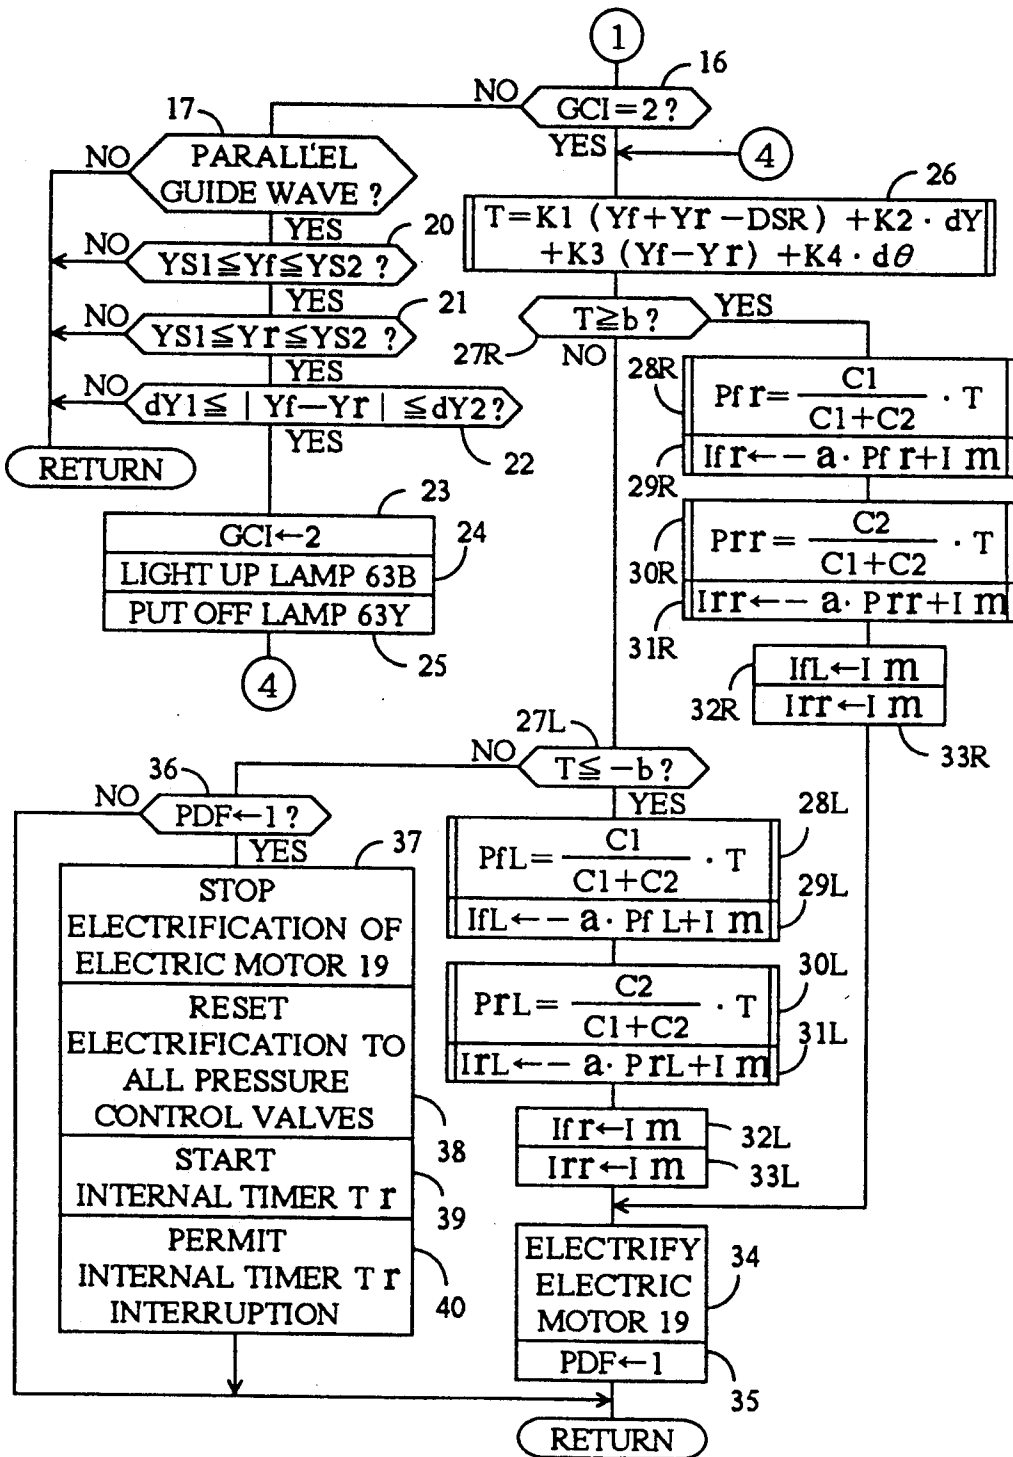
1

16

NO

GCI=2?

YES

17

NO

PARALLEL GUIDE WAVE ?

YES

4

26

$T=K1\ (Yf+Yr-DSR)+K2\cdot dY+K3\ (Yf-Yr)+K4\cdot d\theta$

20

NO

YS1≦Yf≦YS2 ?

YES

21

NO

YS1≦Yr≦YS2 ?

YES

NO

dY1≦ | Yf−Yr | ≦dY2?

YES

22

RETURN

T≧b?

YES

27R

NO

28R

$Pfr=\frac{C1}{C1+C2}\cdot T$

29R

Ifr←−a·Pfr+Im

23

GCI←2

24

LIGHT UP LAMP 63B

PUT OFF LAMP 63Y

25

4

30R

$Prr=\frac{C2}{C1+C2}\cdot T$

31R

Irr←−a·Prr+Im

32R

IfL←Im

Irr←Im

33R

27L

NO

T≦−b?

YES

36

NO

PDF←1?

YES

37

STOP ELECTRIFICATION OF ELECTRIC MOTOR 19

RESET ELECTRIFICATION TO ALL PRESSURE CONTROL VALVES

38

START INTERNAL TIMER Tr

39

PERMIT INTERNAL TIMER Tr INTERRUPTION

40

28L

$PfL=\frac{C1}{C1+C2}\cdot T$

29L

IfL←−a·PfL+Im

30L

$PrL=\frac{C2}{C1+C2}\cdot T$

31L

IrL←−a·PrL+Im

Ifr←Im

32L

Irr←Im

33L

ELECTRIFY ELECTRIC MOTOR 19

34

PDF←1

35

RETURN